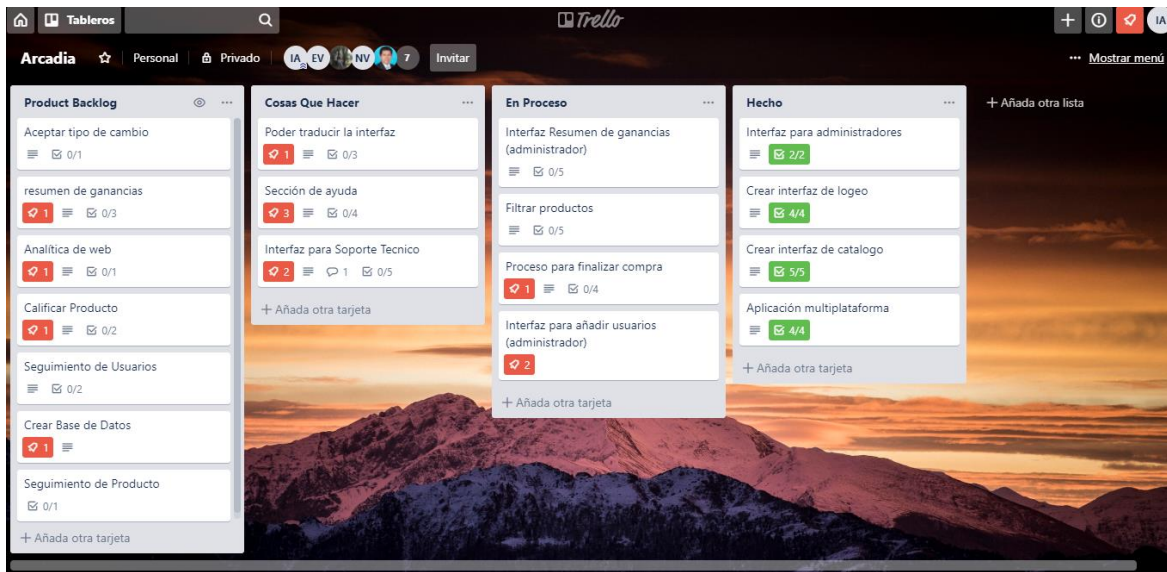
Tableros

Trello

IA

Arcadia ☆ Personal Privado IA EV NV 7 Invitar

··· Mostrar menú

Product Backlog

Aceptar tipo de cambio
0/1

resumen de ganancias
1 0/3

Analítica de web
1 0/1

Calificar Producto
1 0/2

Seguimiento de Usuarios
0/2

Crear Base de Datos
1

Seguimiento de Producto
0/1

+ Añada otra tarjeta

Cosas Que Hacer

Poder traducir la interfaz
1 0/3

Sección de ayuda
3 0/4

Interfaz para Soporte Tecnico
2 1 0/5

+ Añada otra tarjeta

En Proceso

Interfaz Resumen de ganancias (administrador)
0/5

Filtrar productos
0/5

Proceso para finalizar compra
1 0/4

Interfaz para añadir usuarios (administrador)
2

+ Añada otra tarjeta

Hecho

Interfaz para administradores
2/2

Crear interfaz de logeo
4/4

Crear interfaz de catalogo
5/5

Aplicación multiplataforma
4/4

+ Añada otra tarjeta

+ Añada otra lista